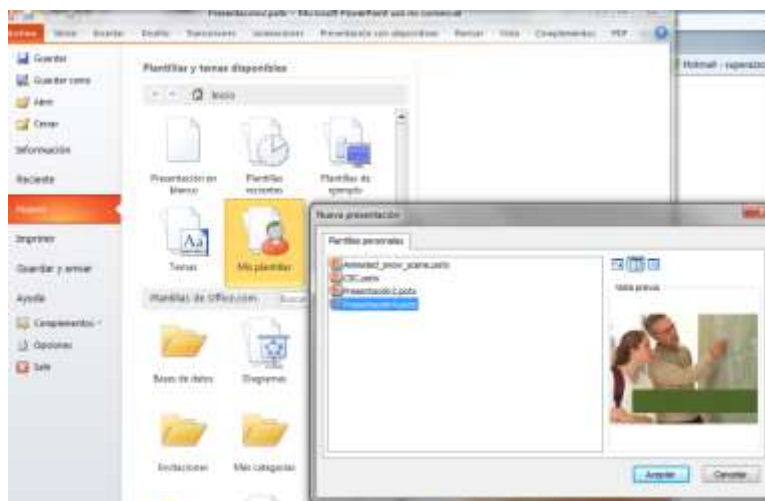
Presentación.potx - Microsoft PowerPoint para uso no comercial

Archivo Inicio Insertar Diseño Transiciones Animaciones Presentación con diapositivas Revisar Vista Complementos PDF

Guardar
Guardar como
Abrir
Cerrar
Información
Reciente
Nuevo
Imprimir
Guardar y enviar
Ayuda
Complementos
Opciones
Salir

Plantillas y temas disponibles

Inicio

Presentación en blanco
Plantillas recientes
Plantillas de ejemplo
Temas
Mis plantillas

Plantillas de Office.com

Bases de datos
Diagramas
Invitaciones
Más categorías

Hotmail - superaza

Nueva presentación

Plantillas personales

Animated_snow_scene.potx
CBC.potx
Presentación1.potx
Presentación.potx

Vista previa

Aceptar Cancelar